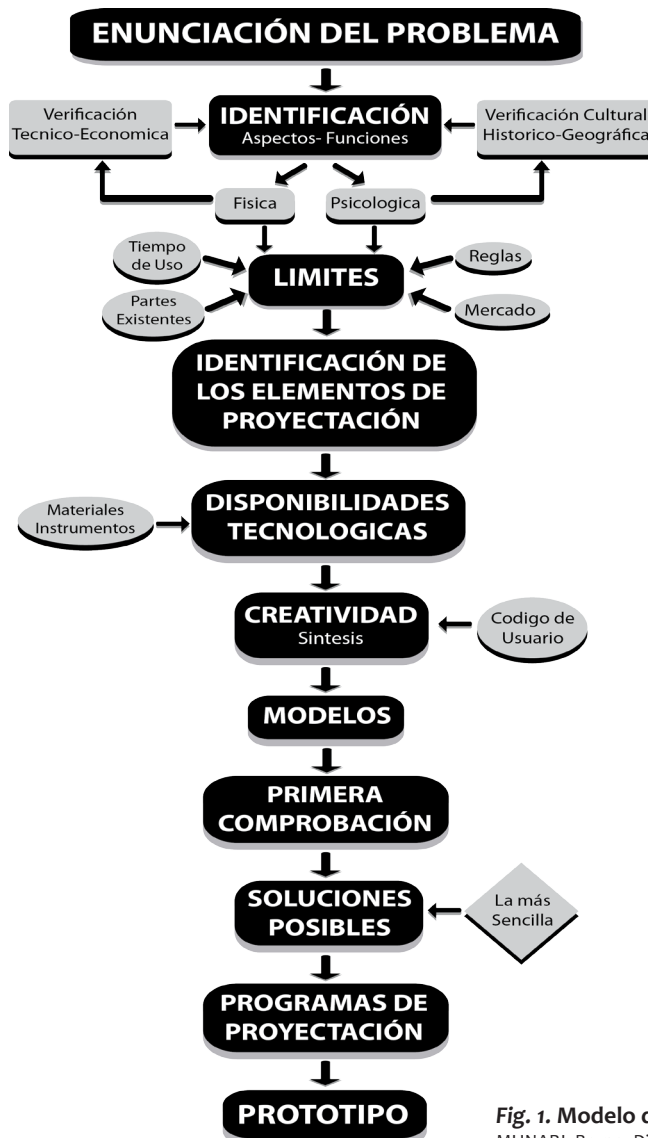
ENUNCIACIÓN DEL PROBLEMA

Verificación Tecnico-Economica

IDENTIFICACIÓN
Aspectos- Funciones

Verificación Cultural Historico-Geográfica

Fisica

Psicologica

Tiempo de Uso

Reglas

LIMITES

Partes Existentes

Mercado

IDENTIFICACIÓN DE LOS ELEMENTOS DE PROYECTACIÓN

Materiales Instrumentos

DISPONIBILIDADES TECNOLOGICAS

CREATIVIDAD
Sintesis

Codigo de Usuario

MODELOS

PRIMERA COMPROBACIÓN

SOLUCIONES POSIBLES

La más Sencilla

PROGRAMAS DE PROYECTACIÓN

PROTOTIPO

Fig. 1. Modelo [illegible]
MUNARI, B. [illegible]